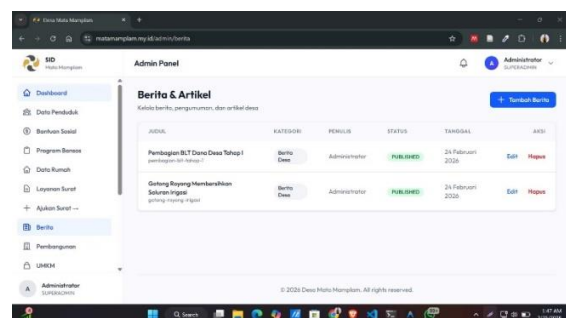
Desa Mata Mamplam
matamamplam.my.id/admin/berita

SID
Mata Mamplam

Admin Panel

Administrator
SUPERADMIN

Dashboard
Data Penduduk
Bantuan Sosial
Program Bansos
Data Rumah
Layanan Surat
Ajukan Surat
Berita
Pembangunan
UMKM

Administrator
SUPERADMIN

Berita & Artikel
Kelola berita, pengumuman, dan artikel desa

+ Tambah Berita

| JUDUL | KATEGORI | PENULIS | STATUS | TANGGAL | AKSI |
|---|---|---|---|---|---|
| Pembagian BLT Dana Desa Tahap I pembagian-blt-tahap-1 | Berita Desa | Administrator | PUBLISHED | 24 Februari 2026 | Edit Hapus |
| Gotong Royong Membersihkan Saluran Irigasi gotong-royong-irigasi | Berita Desa | Administrator | PUBLISHED | 24 Februari 2026 | Edit Hapus |

© 2026 Desa Mata Mamplam. All rights reserved.

Search
1:47 AM